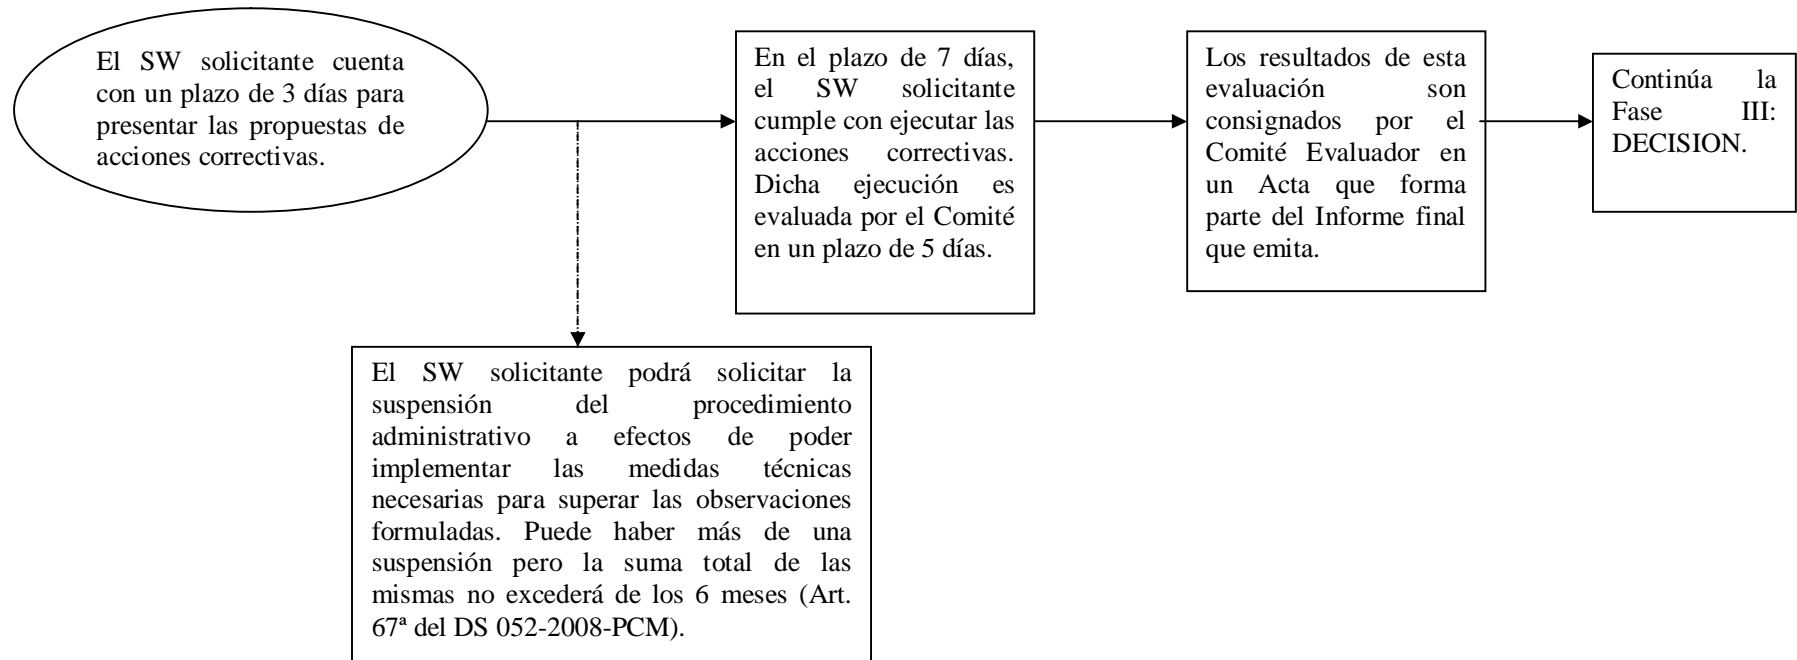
El SW solicitante cuenta con un plazo de 3 días para presentar las propuestas de acciones correctivas.

En el plazo de 7 días, el SW solicitante cumple con ejecutar las acciones correctivas. Dicha ejecución es evaluada por el Comité en un plazo de 5 días.

Los resultados de esta evaluación son consignados por el Comité Evaluador en un Acta que forma parte del Informe final que emita.

Continúa la Fase III: DECISION.

El SW solicitante podrá solicitar la suspensión del procedimiento administrativo a efectos de poder implementar las medidas técnicas necesarias para superar las observaciones formuladas. Puede haber más de una suspensión pero la suma total de las mismas no excederá de los 6 meses (Art. 67ª del DS 052-2008-PCM).